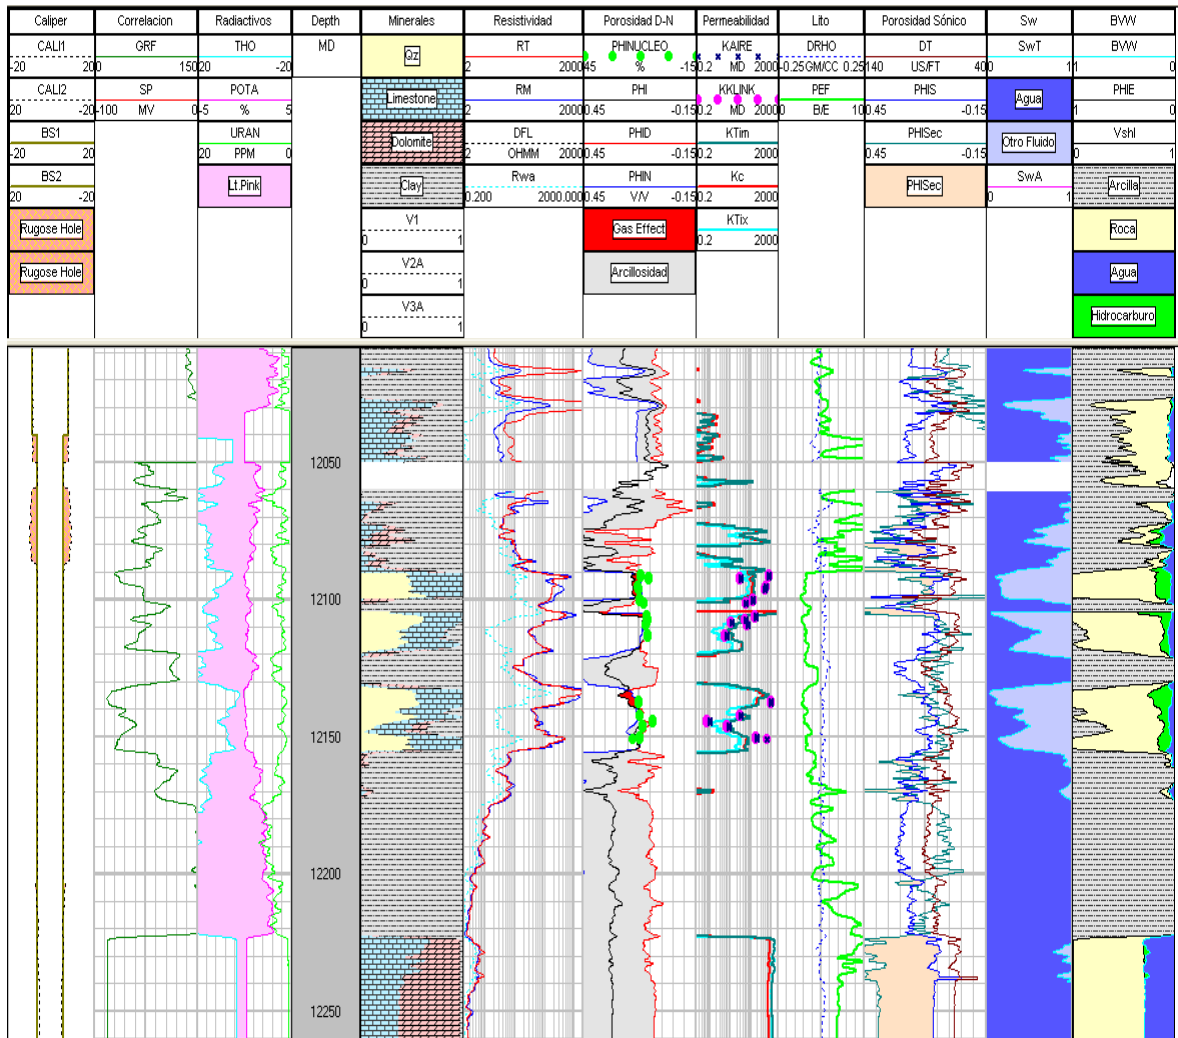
Caliper
CALI1
-20 20
CALI2
20 -20
BS1
-20 20
BS2
20 -20
Rugose Hole
Rugose Hole

Correlacion
GRF
0 150
SP
-100 MV 0

Radiactivos
THO
20 -20
POTA
-5 % 5
URAN
20 PPM 0
Lt.Pink

Depth
MD

Minerales
Qz
Limestone
Dolomite
Clay
V1
0 1
V2A
0 1
V3A
0 1

Resistividad
RT
2 2000
RM
2 2000
DFL
2 OHMM 2000
Rwa
0.200 2000.000

Porosidad D-N
PHINUCLEO
45 % -15
PHI
0.45 -0.15
PHID
0.45 -0.15
PHIN
0.45 V/V -0.15
Gas Effect
Arcillosidad

Permeabilidad
KAIRE
0.2 MD 2000
KKLINK
0.2 MD 2000
KTim
0.2 2000
Kc
0.2 2000
KTix
0.2 2000

Lito
DRHO
-0.25 GM/CC 0.25
PEF
0 B/E 10

Porosidad Sónico
DT
140 US/FT 40
PHIS
0.45 -0.15
PHISec
0.45 -0.15
PHISec

Sw
SwT
0 1
Agua
Otro Fluido
SwA
0 1

BVW
BVW
1 0
PHIE
1 0
Vshl
0 1
Arcilla
Roca
Agua
Hidrocarburo

12050
12100
12150
12200
12250